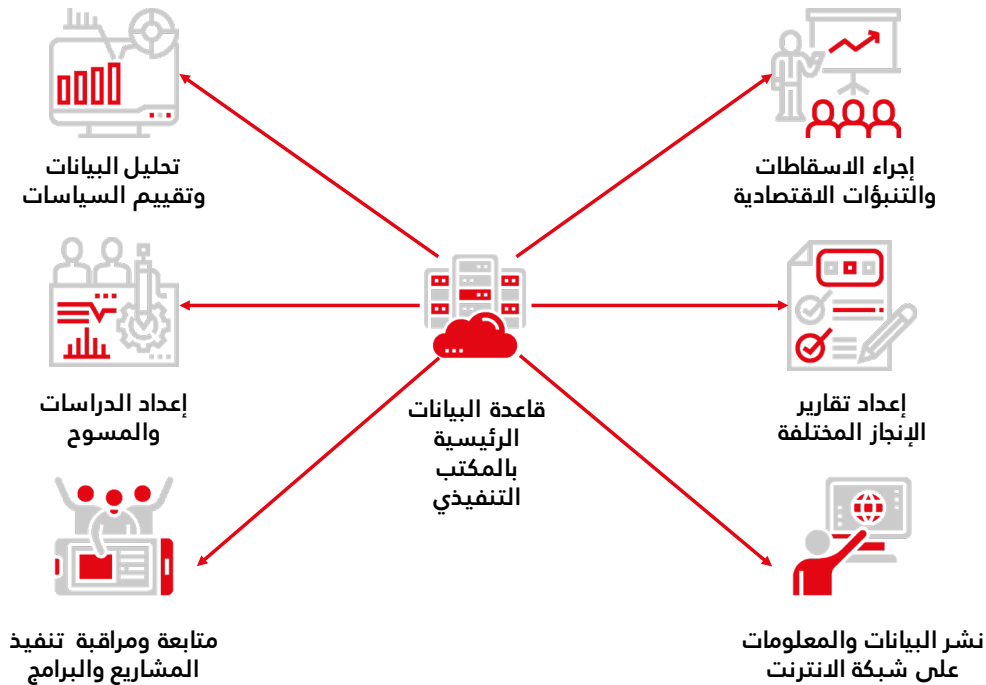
تحليل البيانات
وتقييم السياسات

إجراء الاسقاطات
والتنبؤات الاقتصادية

إعداد الدراسات
والمسوح

إعداد تقارير
الإنجاز المختلفة

قاعدة البيانات
الرئيسية
بالمكتب
التنفيذي

متابعة ومراقبة تنفيذ
المشاريع والبرامج

نشر البيانات والمعلومات
على شبكة الانترنت